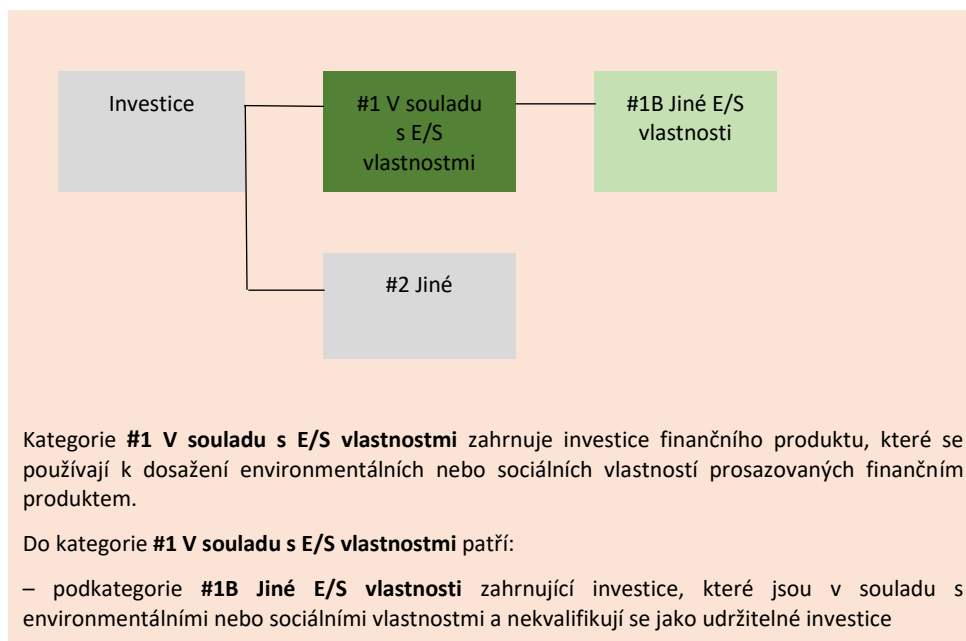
Investice

#1 V souladu s E/S vlastnostmi

#1B Jiné E/S vlastnosti

#2 Jiné

Kategorie **#1 V souladu s E/S vlastnostmi** zahrnuje investice finančního produktu, které se používají k dosažení environmentálních nebo sociálních vlastností prosazovaných finančním produktem.

Do kategorie **#1 V souladu s E/S vlastnostmi** patří:

– podkategorie **#1B Jiné E/S vlastnosti** zahrnující investice, které jsou v souladu s environmentálními nebo sociálními vlastnostmi a nekvalifikují se jako udržitelné investice